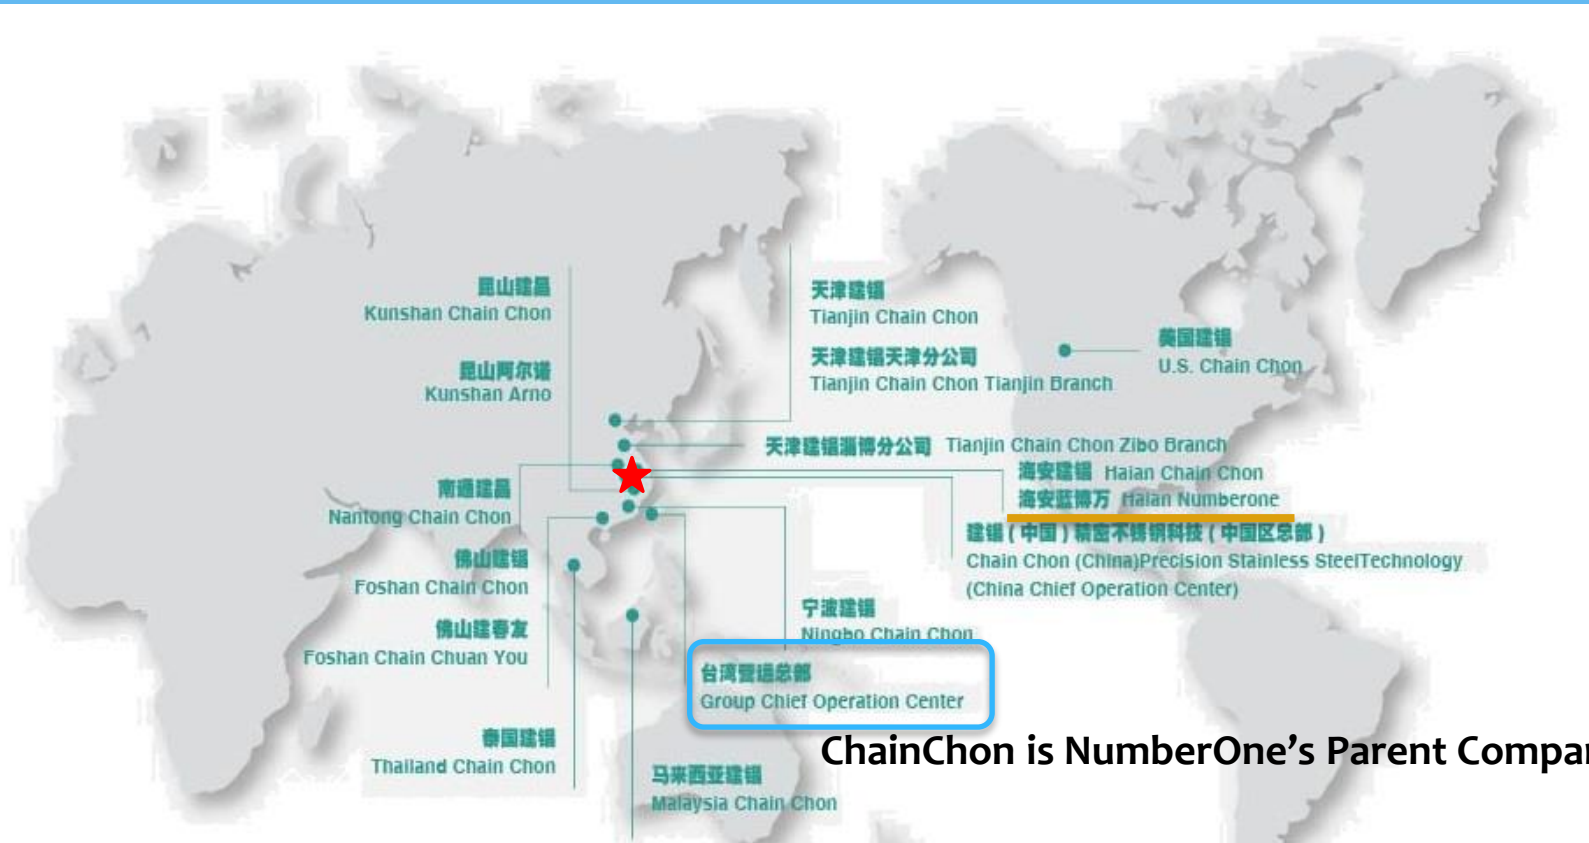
昆山建晶
Kunshan Chain Chon

昆山阿尔诺
Kunshan Arno

南通建晶
Nantong Chain Chon

佛山建锠
Foshan Chain Chon

佛山建春友
Foshan Chain Chuan You

泰国建锠
Thailand Chain Chon

天津建锠
Tianjin Chain Chon

天津建锠天津分公司
Tianjin Chain Chon Tianjin Branch

美国建锠
U.S. Chain Chon

天津建锠淄博分公司 Tianjin Chain Chon Zibo Branch

海安建锠 Haian Chain Chon

海安蓝博万 Haian Numberone

建锠（中国）精密不锈钢科技（中国区总部）
Chain Chon (China)Precision Stainless SteelTechnology (China Chief Operation Center)

宁波建锠
Ningbo Chain Chon

台湾营运总部
Group Chief Operation Center

ChainChon is NumberOne's Parent Compar

马来西亚建锠
Malaysia Chain Chon